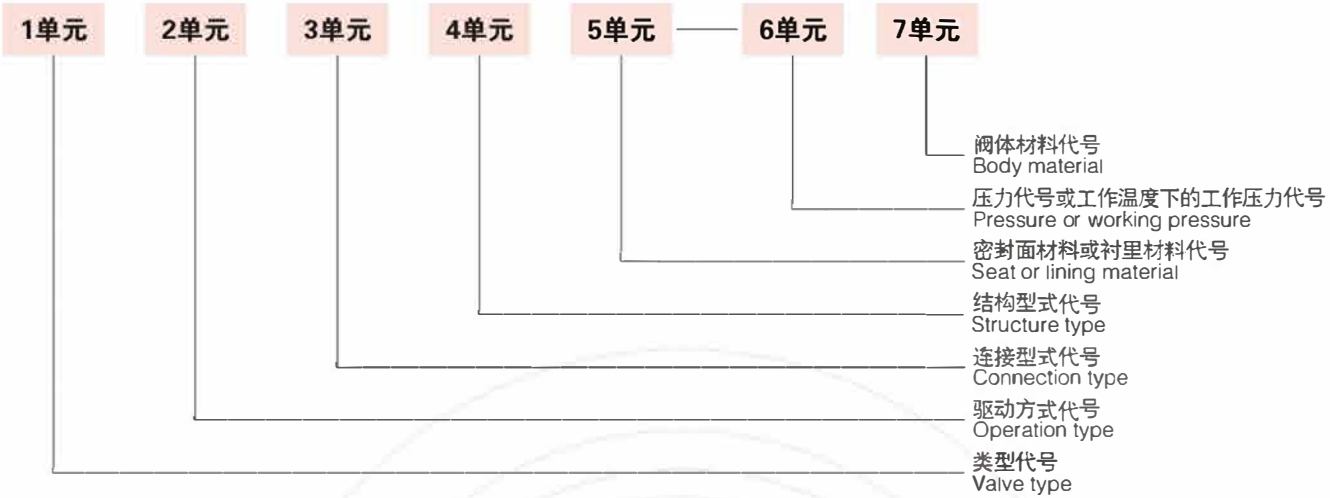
1单元 2单元 3单元 4单元 5单元 — 6单元 7单元

阀体材料代号
Body material

压力代号或工作温度下的工作压力代号
Pressure or working pressure

密封面材料或衬里材料代号
Seat or lining material

结构型式代号
Structure type

连接型式代号
Connection type

驱动方式代号
Operation type

类型代号
Valve type